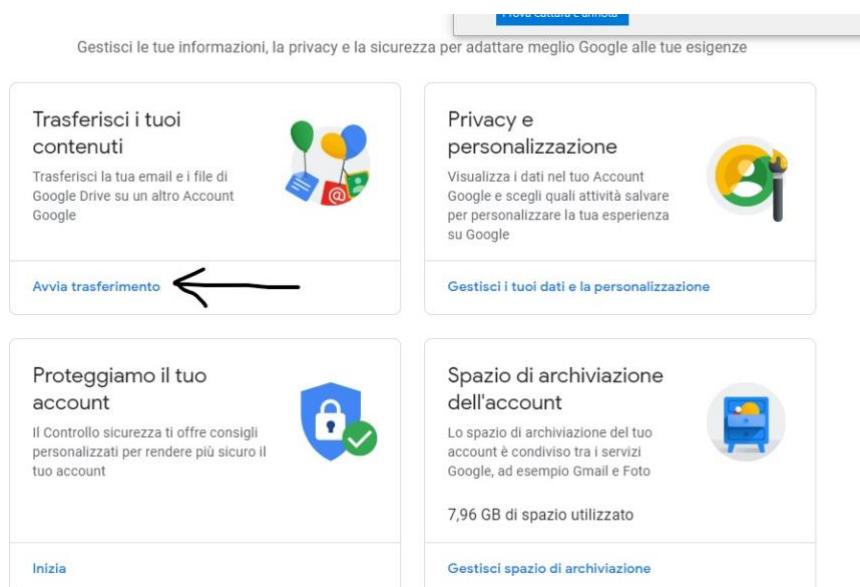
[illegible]

Gestisci le tue informazioni, la privacy e la sicurezza per adattare meglio Google alle tue esigenze

Trasferisci i tuoi contenuti

Trasferisci la tua email e i file di Google Drive su un altro Account Google

Avvia trasferimento

Privacy e personalizzazione

Visualizza i dati nel tuo Account Google e scegli quali attività salvare per personalizzare la tua esperienza su Google

Gestisci i tuoi dati e la personalizzazione

Proteggiamo il tuo account

Il Controllo sicurezza ti offre consigli personalizzati per rendere più sicuro il tuo account

Inizia

Spazio di archiviazione dell'account

Lo spazio di archiviazione del tuo account è condiviso tra i servizi Google, ad esempio Gmail e Foto

7,96 GB di spazio utilizzato

Gestisci spazio di archiviazione